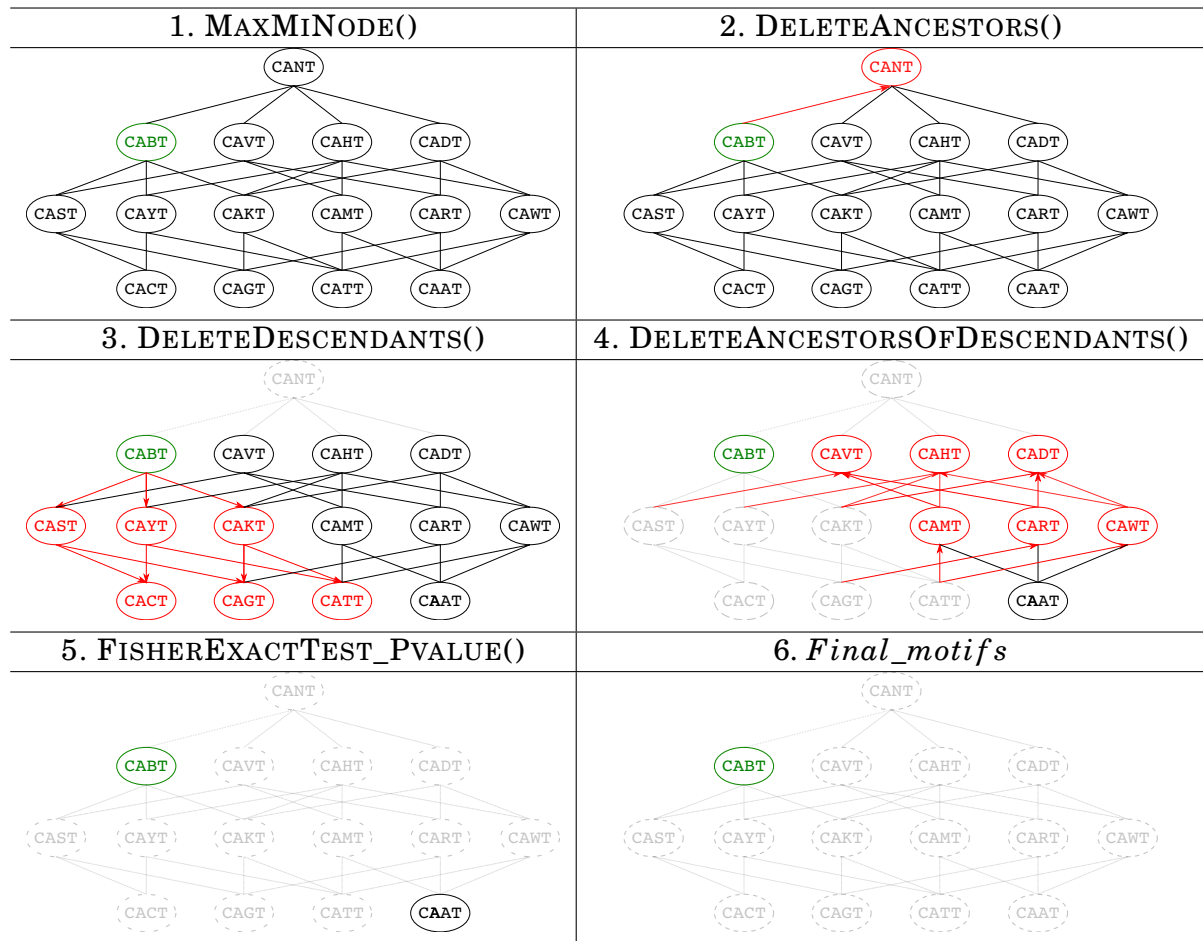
| 1. MaxMiNode() | 2. DeleteAncestors() |
|---|---|
| CANT CABT CAVT CAHT CADT CAST CAYT CAKT CAMT CART CAWT CACT CAGT CATT CAAT | CANT CABT CAVT CAHT CADT CAST CAYT CAKT CAMT CART CAWT CACT CAGT CATT CAAT |
| 3. DeleteDescendants() | 4. DeleteAncestorsOfDescendants() |
| CANT CABT CAVT CAHT CADT CAST CAYT CAKT CAMT CART CAWT CACT CAGT CATT CAAT | CANT CABT CAVT CAHT CADT CAST CAYT CAKT CAMT CART CAWT CACT CAGT CATT CAAT |
| 5. FisherExactTest_Pvalue() | 6. $Final\_motifs$ |
| CANT CABT CAVT CAHT CADT CAST CAYT CAKT CAMT CART CAWT CACT CAGT CATT CAAT | CANT CABT CAVT CAHT CADT CAST CAYT CAKT CAMT CART CAWT CACT CAGT CATT CAAT |